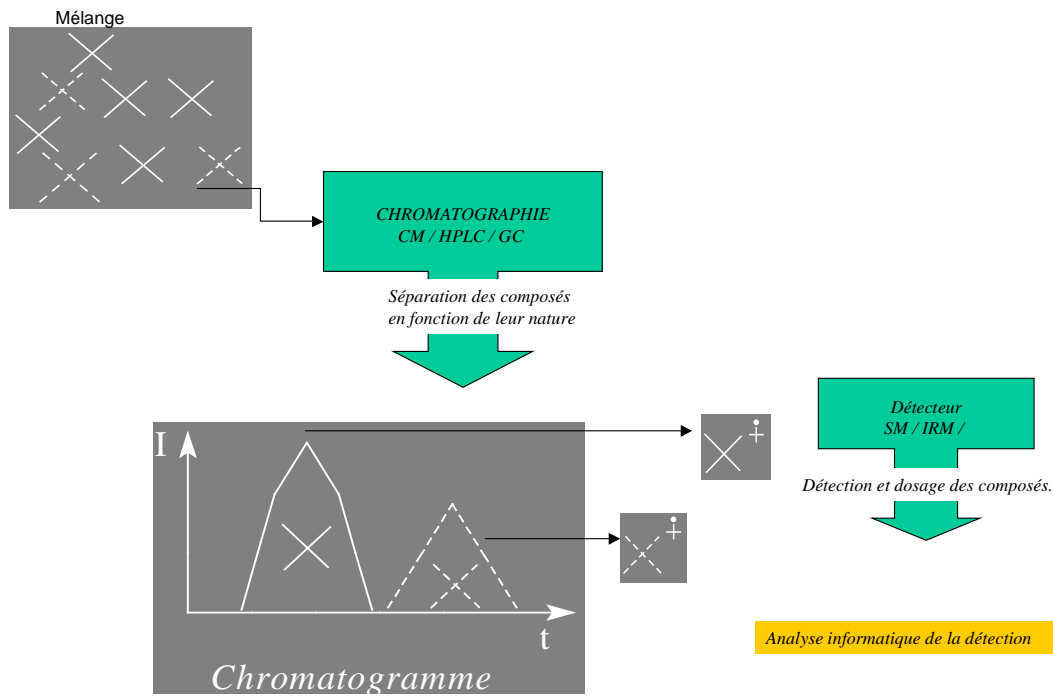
Mélange

CHROMATOGRAPHIE
CM / HPLC / GC

Séparation des composés
en fonction de leur nature

I

t

Chromatogramme

Détecteur
SM / IRM /

Détection et dosage des composés.

Analyse informatique de la détection